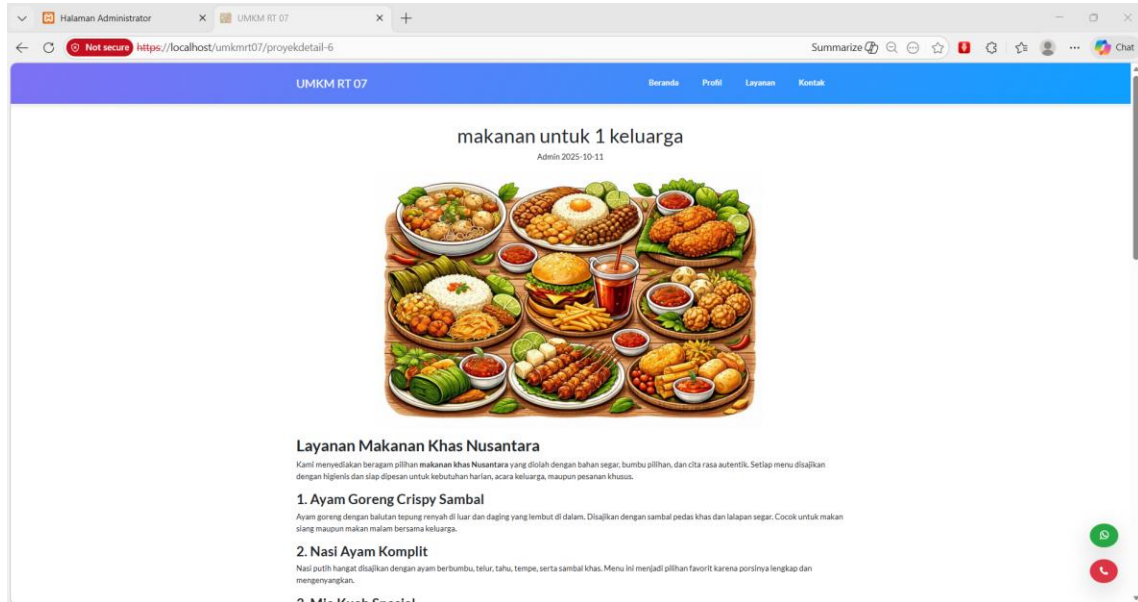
Halaman Administrator
UMKM RT 07
Not secure https://localhost/umkmrt07/proyekdetail-6
Summarize
Chat

UMKM RT 07
Beranda Profil Layanan Kontak

makanan untuk 1 keluarga
Admin 2025-10-11

Layanan Makanan Khas Nusantara
Kami menyediakan beragam pilihan **makanan khas Nusantara** yang diolah dengan bahan segar, bumbu pilihan, dan cita rasa autentik. Setiap menu disajikan dengan higienis dan siap dipesan untuk kebutuhan harian, acara keluarga, maupun pesanan khusus.

1. Ayam Goreng Crispy Sambal
Ayam goreng dengan balutan tepung renyah di luar dan daging yang lembut di dalam. Disajikan dengan sambal pedas khas dan lalapan segar. Cocok untuk makan siang maupun makan malam bersama keluarga.

2. Nasi Ayam Komplit
Nasi putih hangat disajikan dengan ayam berbumbu, telur, tahu, tempe, serta sambal khas. Menu ini menjadi pilihan favorit karena porsinya lengkap dan mengenyangkan.

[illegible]